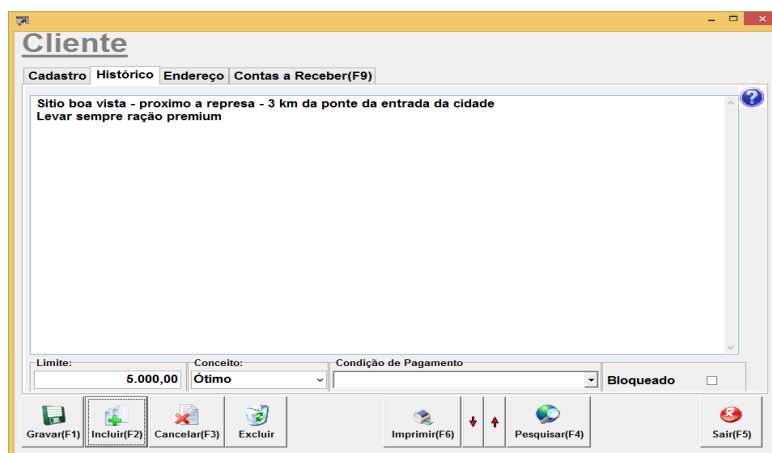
Cliente

Cadastro | Histórico | Endereço | Contas a Receber(F9)

Sitio boa vista - proximo a represa - 3 km da ponte da entrada da cidade
Levar sempre ração premium

Limite: 5.000,00
Conceito: Ótimo
Condição de Pagamento
Bloqueado

Gravar(F1) Incluir(F2) Cancelar(F3) Excluir Imprimir(F6) Pesquisar(F4) Sair(F5)